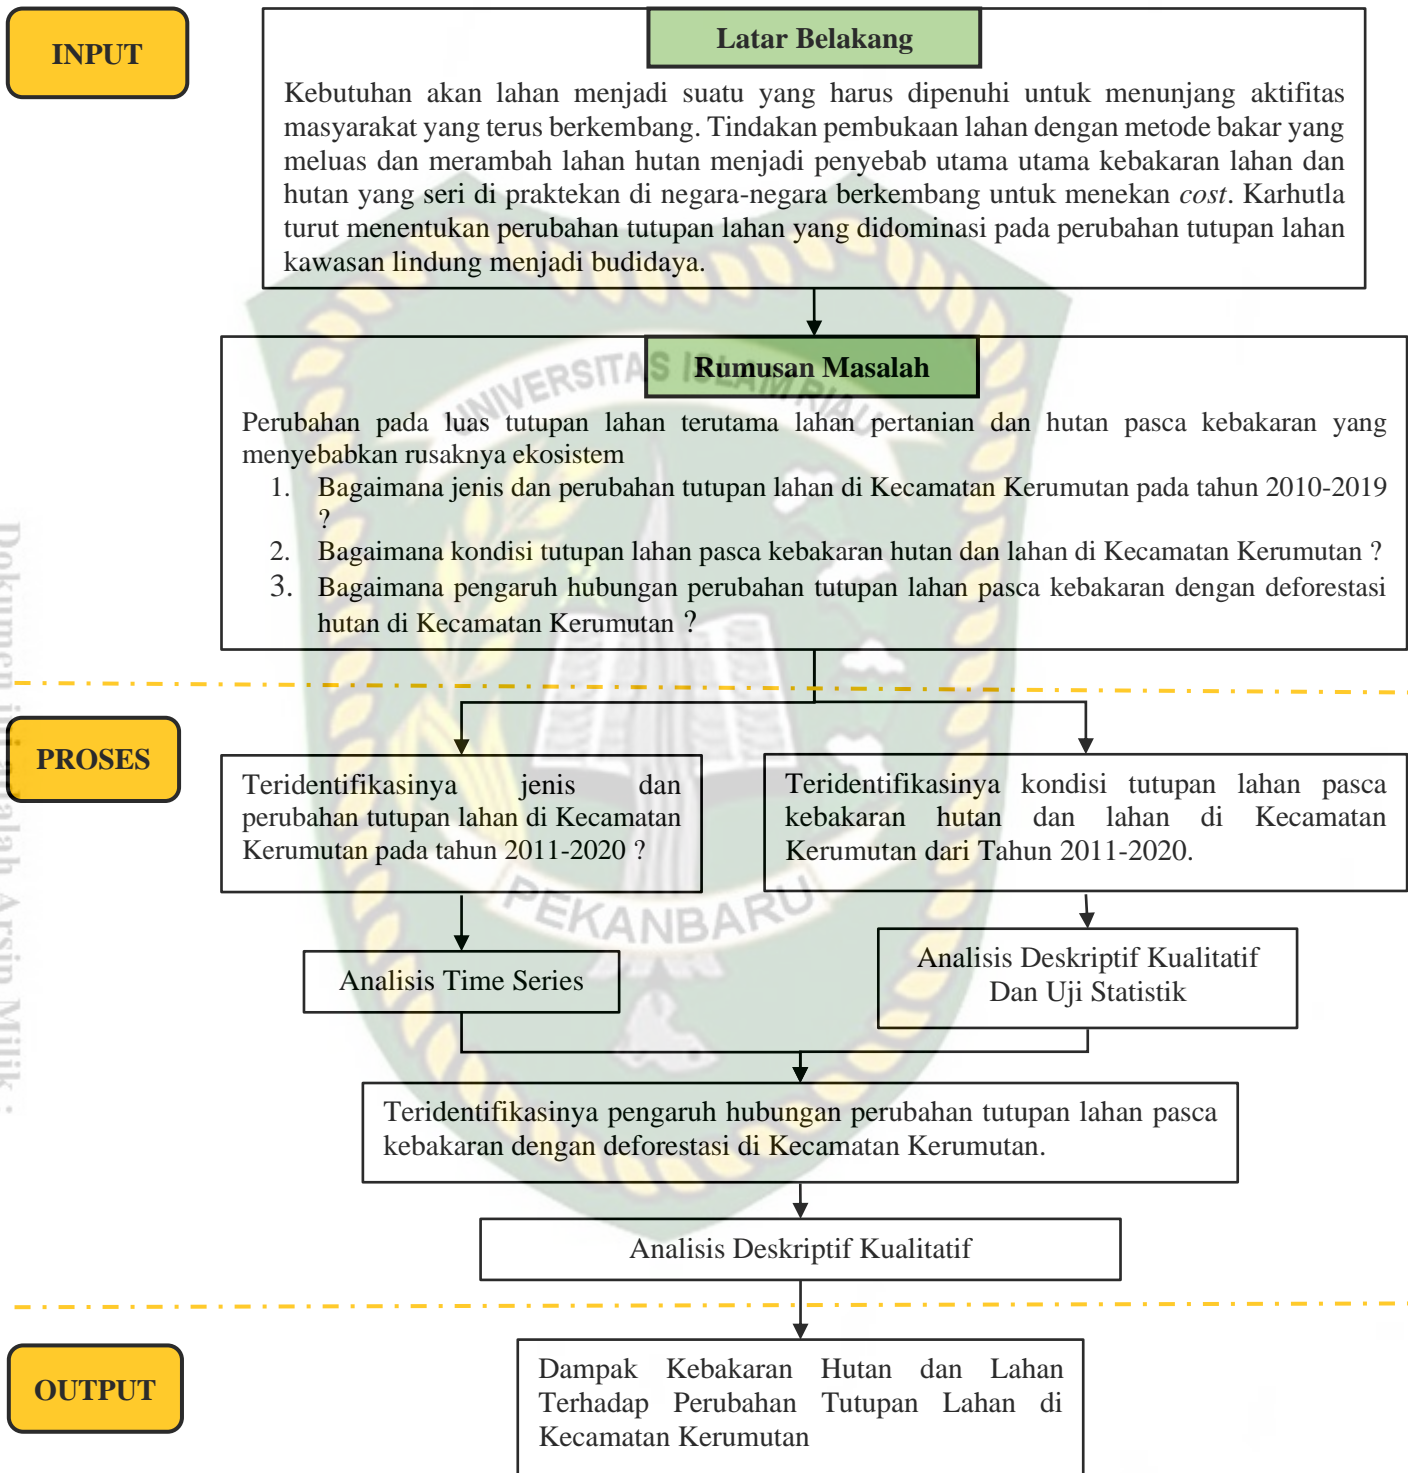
INPUT

Latar Belakang

Kebutuhan akan lahan menjadi suatu yang harus dipenuhi untuk menunjang aktifitas masyarakat yang terus berkembang. Tindakan pembukaan lahan dengan metode bakar yang meluas dan merambah lahan hutan menjadi penyebab utama utama kebakaran lahan dan hutan yang seri di praktekan di negara-negara berkembang untuk menekan *cost*. Karhutla turut menentukan perubahan tutupan lahan yang didominasi pada perubahan tutupan lahan kawasan lindung menjadi budidaya.

Rumusan Masalah

Perubahan pada luas tutupan lahan terutama lahan pertanian dan hutan pasca kebakaran yang menyebabkan rusaknya ekosistem

1. Bagaimana jenis dan perubahan tutupan lahan di Kecamatan Kerumutan pada tahun 2010-2019 ?
2. Bagaimana kondisi tutupan lahan pasca kebakaran hutan dan lahan di Kecamatan Kerumutan ?
3. Bagaimana pengaruh hubungan perubahan tutupan lahan pasca kebakaran dengan deforestasi hutan di Kecamatan Kerumutan ?

PROSES

Teridentifikasinya jenis dan perubahan tutupan lahan di Kecamatan Kerumutan pada tahun 2011-2020 ?

Teridentifikasinya kondisi tutupan lahan pasca kebakaran hutan dan lahan di Kecamatan Kerumutan dari Tahun 2011-2020.

Analisis Time Series

Analisis Deskriptif Kualitatif Dan Uji Statistik

Teridentifikasinya pengaruh hubungan perubahan tutupan lahan pasca kebakaran dengan deforestasi di Kecamatan Kerumutan.

Analisis Deskriptif Kualitatif

OUTPUT

Dampak Kebakaran Hutan dan Lahan Terhadap Perubahan Tutupan Lahan di Kecamatan Kerumutan